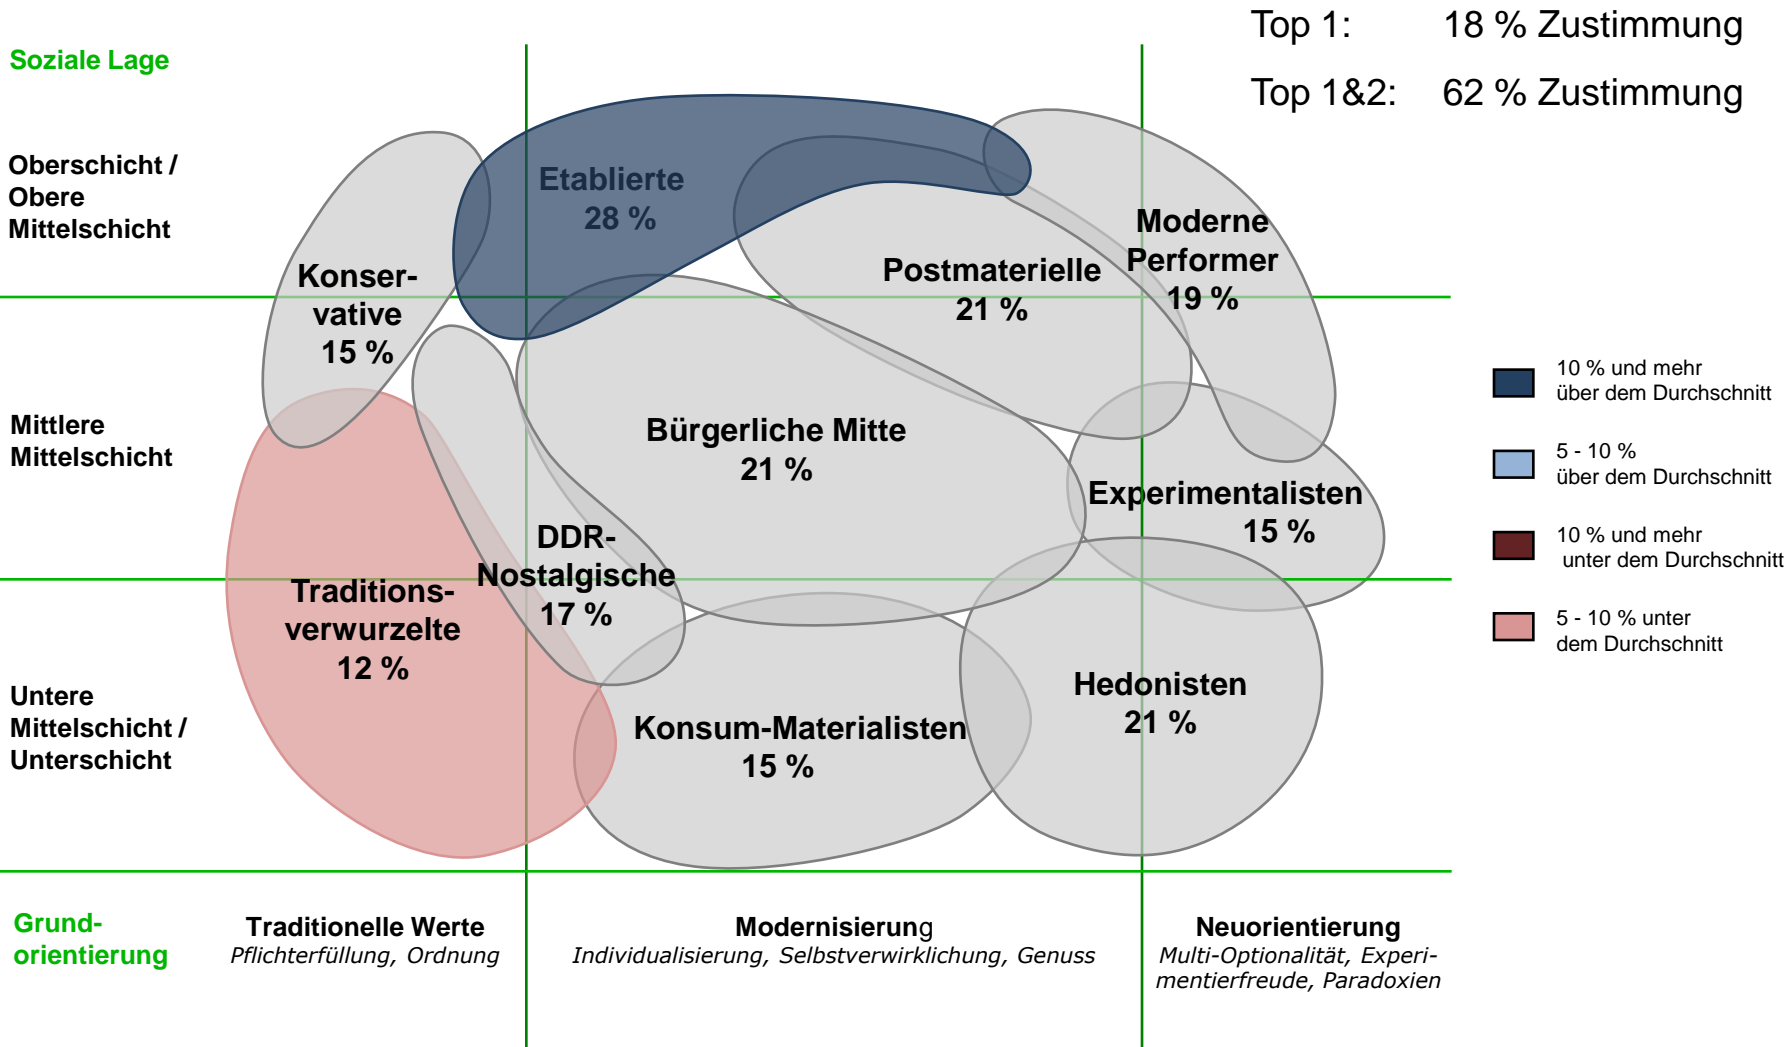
Soziale Lage

Top 1: 18 % Zustimmung

Top 1&2: 62 % Zustimmung

Oberschicht / Obere Mittelschicht

Mittlere Mittelschicht

Untere Mittelschicht / Unterschicht

Etablierte 28 %

Konservative 15 %

Postmaterielle 21 %

Moderne Performer 19 %

Bürgerliche Mitte 21 %

Experimentalisten 15 %

DDR-Nostalgische 17 %

Traditionsverwurzelte 12 %

Hedonisten 21 %

Konsum-Materialisten 15 %

10 % und mehr über dem Durchschnitt

5 - 10 % über dem Durchschnitt

10 % und mehr unter dem Durchschnitt

5 - 10 % unter dem Durchschnitt

Grundorientierung

Traditionelle Werte
*Pflichterfüllung, Ordnung*

Modernisierung
*Individualisierung, Selbstverwirklichung, Genuss*

Neuorientierung
*Multi-Optionalität, Experimentierfreude, Paradoxien*